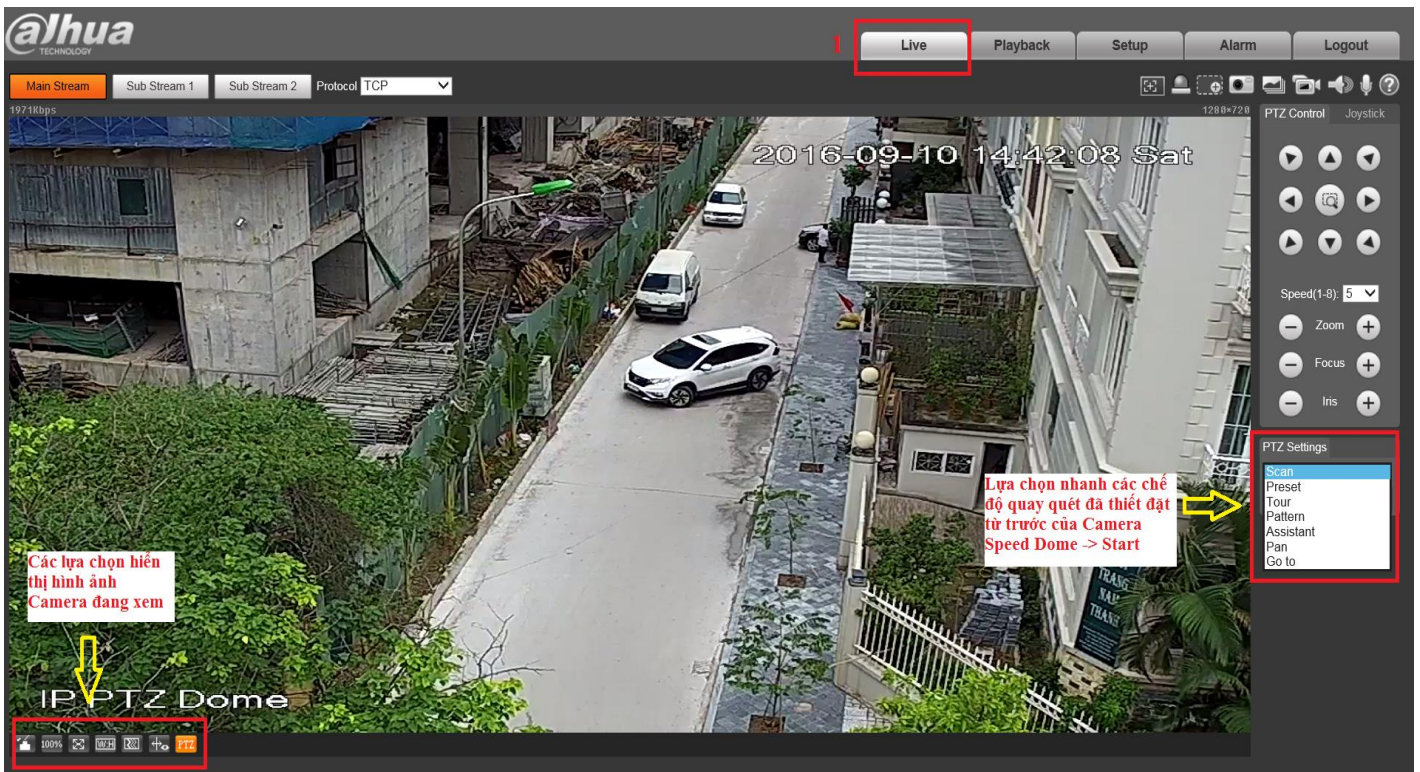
alhua TECHNOLOGY

1 Live | Playback | Setup | Alarm | Logout

Main Stream | Sub Stream 1 | Sub Stream 2 | Protocol TCP

1971Kbps

1280×720

PTZ Control | Joystick

2016-09-10 14:42:08 Sat

Speed(1-8): 5

Zoom

Focus

Iris

PTZ Settings

Scan
Preset
Tour
Pattern
Assistant
Pan
Go to

Lựa chọn nhanh các chế độ quay quét đã thiết đặt từ trước của Camera Speed Dome -> Start

Các lựa chọn hiển thị hình ảnh Camera đang xem

IP PTZ Dome

100% W:H PTZ